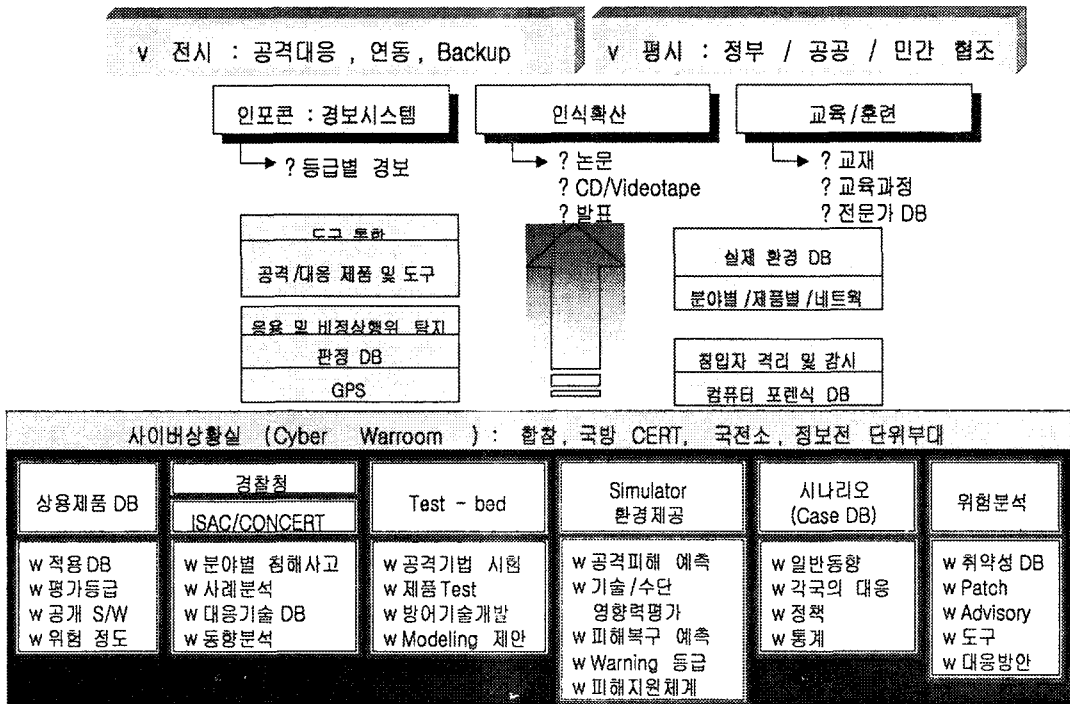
v 전시 : 공격대응 , 연동, Backup

v 평시 : 정부 / 공공 / 민간 협조

인포콘 : 경보시스템

? 등급별 경보

인식확산

? 논문
? CD/Videotape
? 발표

교육/훈련

? 교재
? 교육과정
? 전문가 DB

도구 통합

공격/대응 제품 및 도구

오용 및 비정상행위 탐지

판정 DB

GPS

실제 환경 DB

분야별 /제품별 /네트웍

침입자 격리 및 감시

컴퓨터 포렌식 DB

사이버상황실 (Cyber Warroom ) : 합참, 국방 CERT, 국전소, 정보전 단위부대

상용제품 DB

w 적용 DB
w 평가등급
w 공개 S/W
w 위험 정도

경찰청

ISAC/CONCERT

w 분야별 침해사고
w 사례분석
w 대응기술 DB
w 동향분석

Test - bed

w 공격기법 시험
w 제품 Test
w 방어기술개발
w Modeling 제안

Simulator
환경제공

w 공격피해 예측
w 기술 /수단 영향력평가
w 피해복구 예측
w Warning 등급
w 피해지원체계

시나리오
(Case DB)

w 일반동향
w 각국의 대응
w 정책
w 통계

위험분석

w 취약성 DB
w Patch
w Advisory
w 도구
w 대응방안